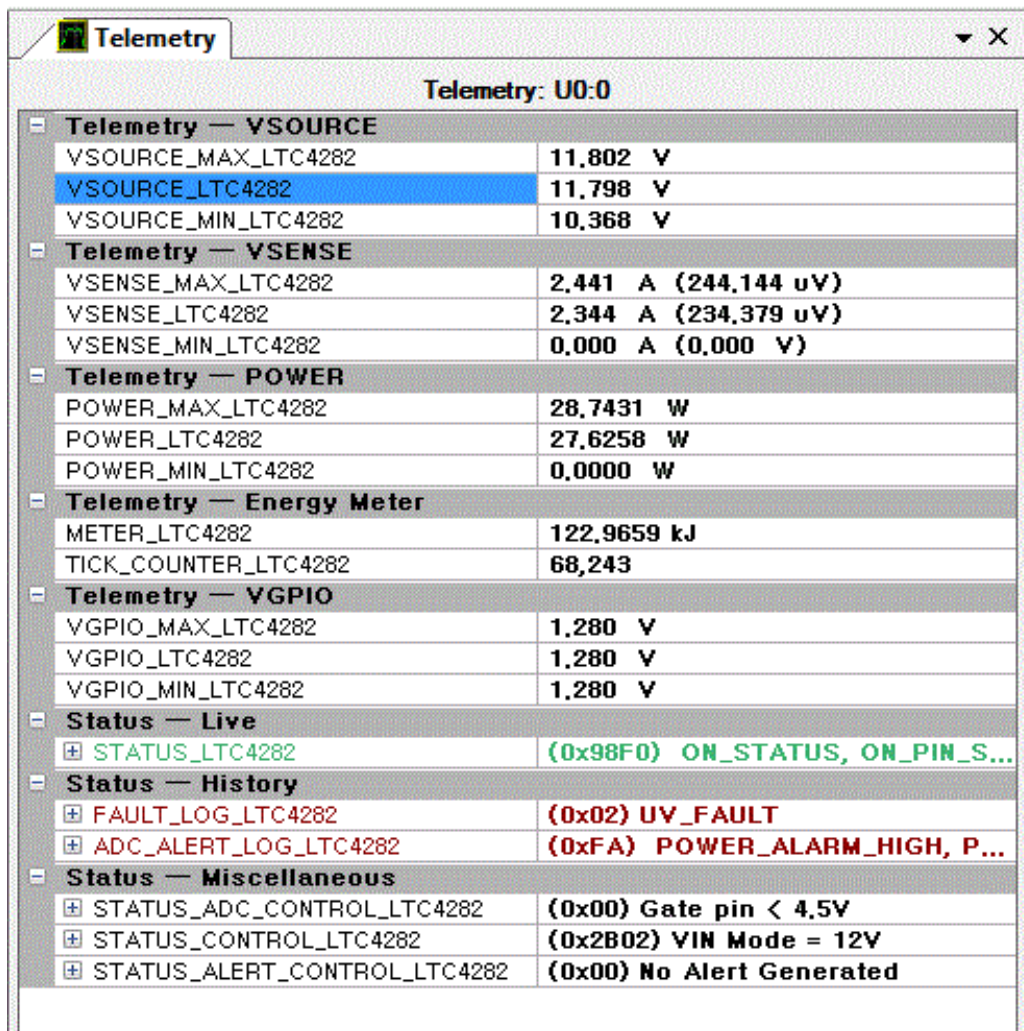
Telemetry

Telemetry: U0:0

Telemetry — VSOURCE

| | |
|---|---|
| VSOURCE_MAX_LTC4282 | 11.802 V |
| VSOURCE_LTC4282 | 11.798 V |
| VSOURCE_MIN_LTC4282 | 10.368 V |

Telemetry — VSENSE

| | |
|---|---|
| VSENSE_MAX_LTC4282 | 2.441 A (244.144 uV) |
| VSENSE_LTC4282 | 2.344 A (234.379 uV) |
| VSENSE_MIN_LTC4282 | 0.000 A (0.000 V) |

Telemetry — POWER

| | |
|---|---|
| POWER_MAX_LTC4282 | 28.7431 W |
| POWER_LTC4282 | 27.6258 W |
| POWER_MIN_LTC4282 | 0.0000 W |

Telemetry — Energy Meter

| | |
|---|---|
| METER_LTC4282 | 122.9659 kJ |
| TICK_COUNTER_LTC4282 | 68,243 |

Telemetry — VGPIO

| | |
|---|---|
| VGPIO_MAX_LTC4282 | 1.280 V |
| VGPIO_LTC4282 | 1.280 V |
| VGPIO_MIN_LTC4282 | 1.280 V |

Status — Live

| | |
|---|---|
| STATUS_LTC4282 | (0x98F0) ON_STATUS, ON_PIN_S... |

Status — History

| | |
|---|---|
| FAULT_LOG_LTC4282 | (0x02) UV_FAULT |
| ADC_ALERT_LOG_LTC4282 | (0xFA) POWER_ALARM_HIGH, P... |

Status — Miscellaneous

| | |
|---|---|
| STATUS_ADC_CONTROL_LTC4282 | (0x00) Gate pin < 4.5V |
| STATUS_CONTROL_LTC4282 | (0x2B02) VIN Mode = 12V |
| STATUS_ALERT_CONTROL_LTC4282 | (0x00) No Alert Generated |